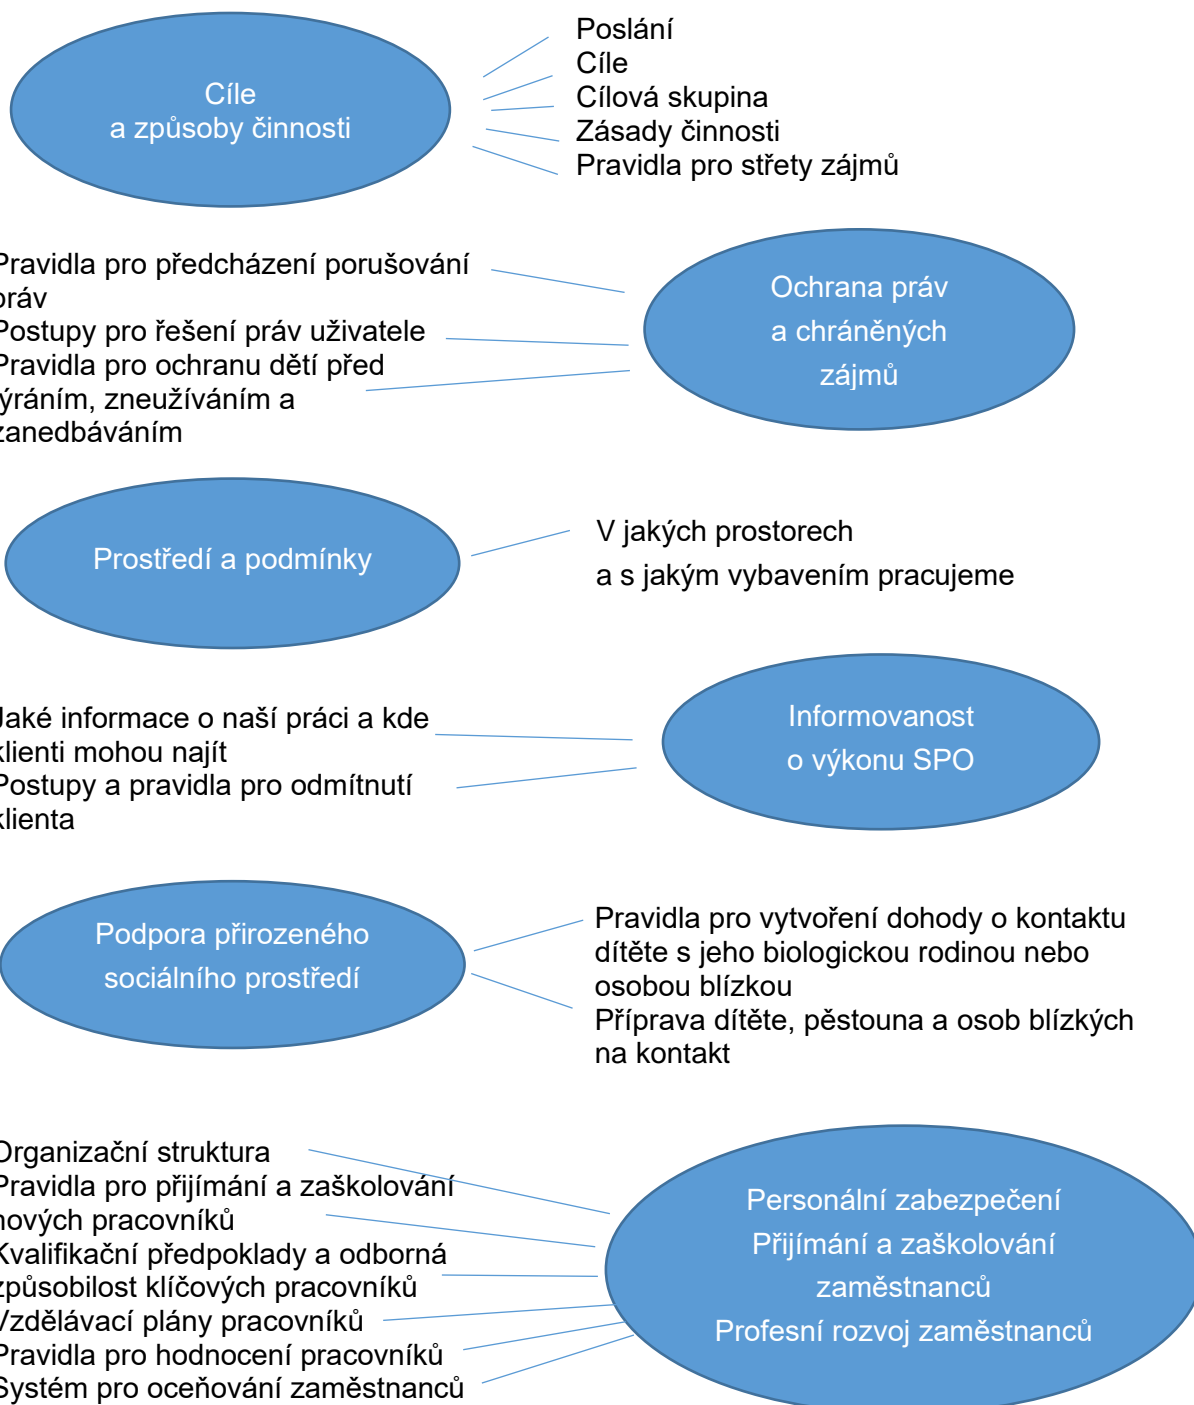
Cíle
a způsoby činnosti

Poslání
Cíle
Cílová skupina
Zásady činnosti
Pravidla pro střety zájmů

Pravidla pro předcházení porušování práv
Postupy pro řešení práv uživatele
Pravidla pro ochranu dětí před ýráním, zneužíváním a zanedbáváním

Ochrana práv
a chráněných
zájmů

Prostředí a podmínky

V jakých prostorech
a s jakým vybavením pracujeme

Jaké informace o naší práci a kde klienti mohou najít
Postupy a pravidla pro odmítnutí klienta

Informovanost
o výkonu SPO

Podpora přirozeného
sociálního prostředí

Pravidla pro vytvoření dohody o kontaktu dítěte s jeho biologickou rodinou nebo osobou blízkou
Příprava dítěte, pěstouna a osob blízkých na kontakt

Organizační struktura
Pravidla pro přijímání a zaškolování nových pracovníků
Kvalifikační předpoklady a odborná způsobilost klíčových pracovníků
Vzdělávací plány pracovníků
Pravidla pro hodnocení pracovníků
Systém pro oceňování zaměstnanců

Personální zabezpečení
Přijímání a zaškolování
zaměstnanců
Profesní rozvoj zaměstnanců